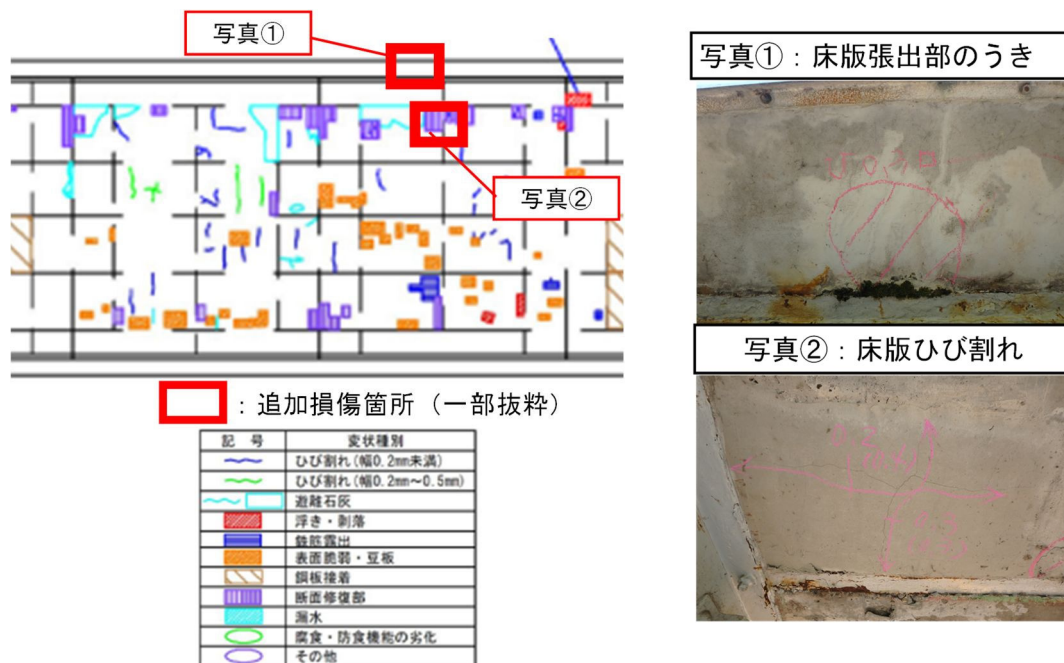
写真①

写真②

：追加損傷箇所（一部抜粋）

| 記号 | 変状種別 |
|---|---|
|  | ひび割れ（幅0.2mm未満） |
|  | ひび割れ（幅0.2mm～0.5mm） |
|  | 遊離石灰 |
|  | 浮き・剥落 |
|  | 鉄筋露出 |
|  | 表面脆弱・豆板 |
|  | 鋼板接着 |
|  | 断面修復部 |
|  | 漏水 |
|  | 腐食・防食機能の劣化 |
|  | その他 |

写真①：床版張出部のうき

写真②：床版ひび割れ